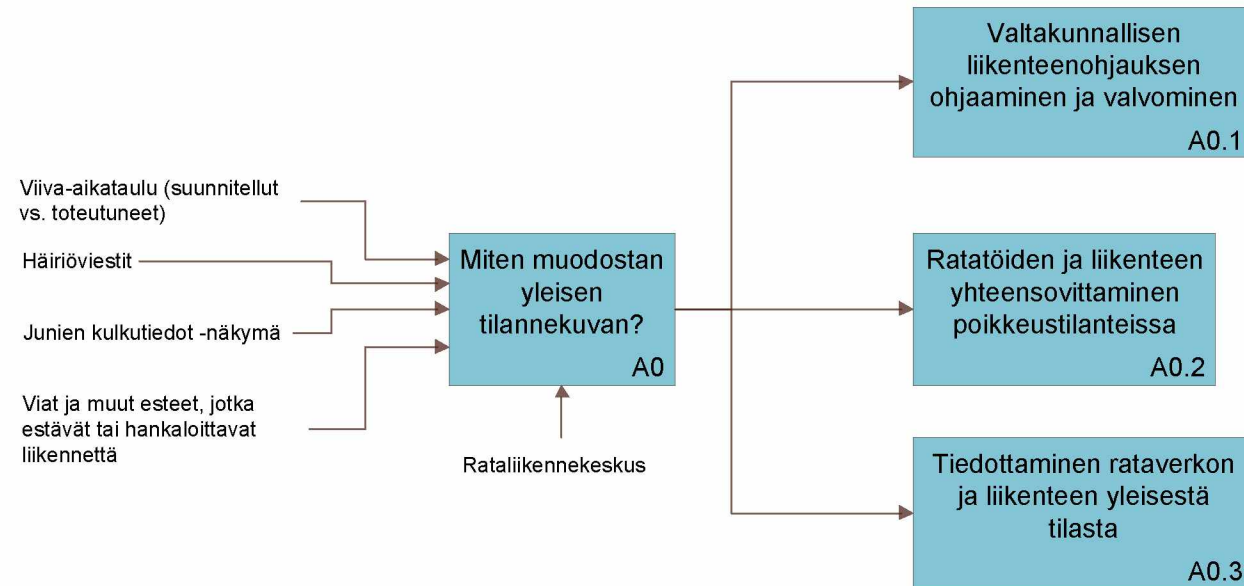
Valtakunnallisen liikenteenohjauksen ohjaaminen ja valvominen
A0.1

Viiva-aikataulu (suunnitellut vs. toteutuneet)

Häiriöviestit

Junien kulkutiedot -näkymä

Viat ja muut esteet, jotka estävät tai hankaloittavat liikennettä

Miten muodostan yleisen tilannekuvan?
A0

Rataliikennekeskus

Ratatöiden ja liikenteen yhteensovittaminen poikkeustilanteissa
A0.2

Tiedottaminen rataverkon ja liikenteen yleisestä tilasta
A0.3